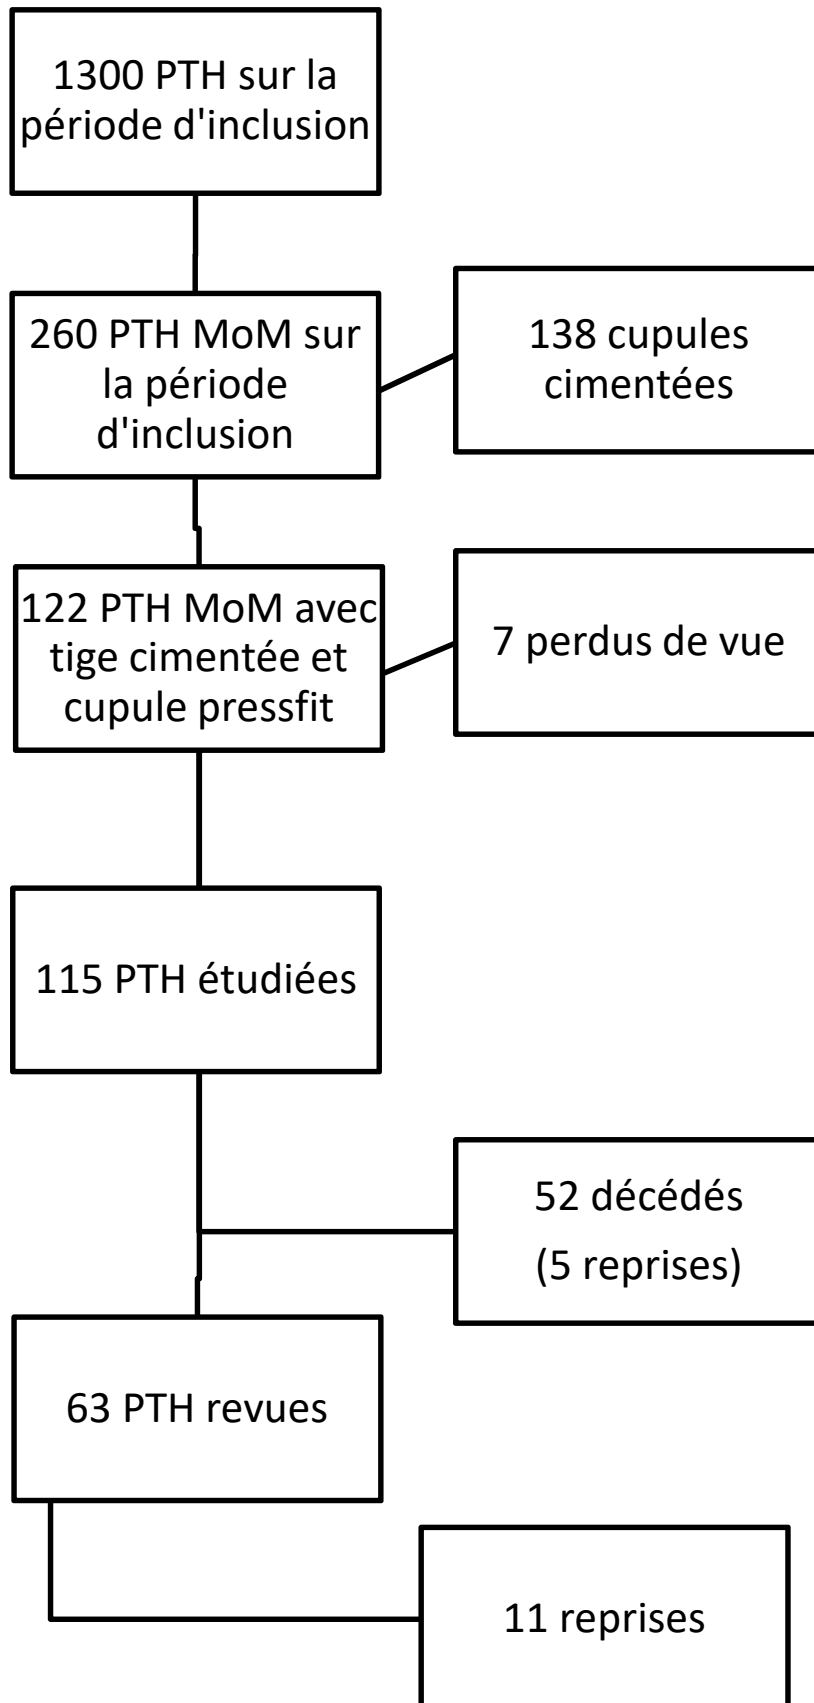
1300 PTH sur la période d'inclusion

260 PTH MoM sur la période d'inclusion

138 cupules cimentées

122 PTH MoM avec tige cimentée et cupule pressfit

7 perdus de vue

115 PTH étudiées

52 décédés (5 reprises)

63 PTH revues

11 reprises